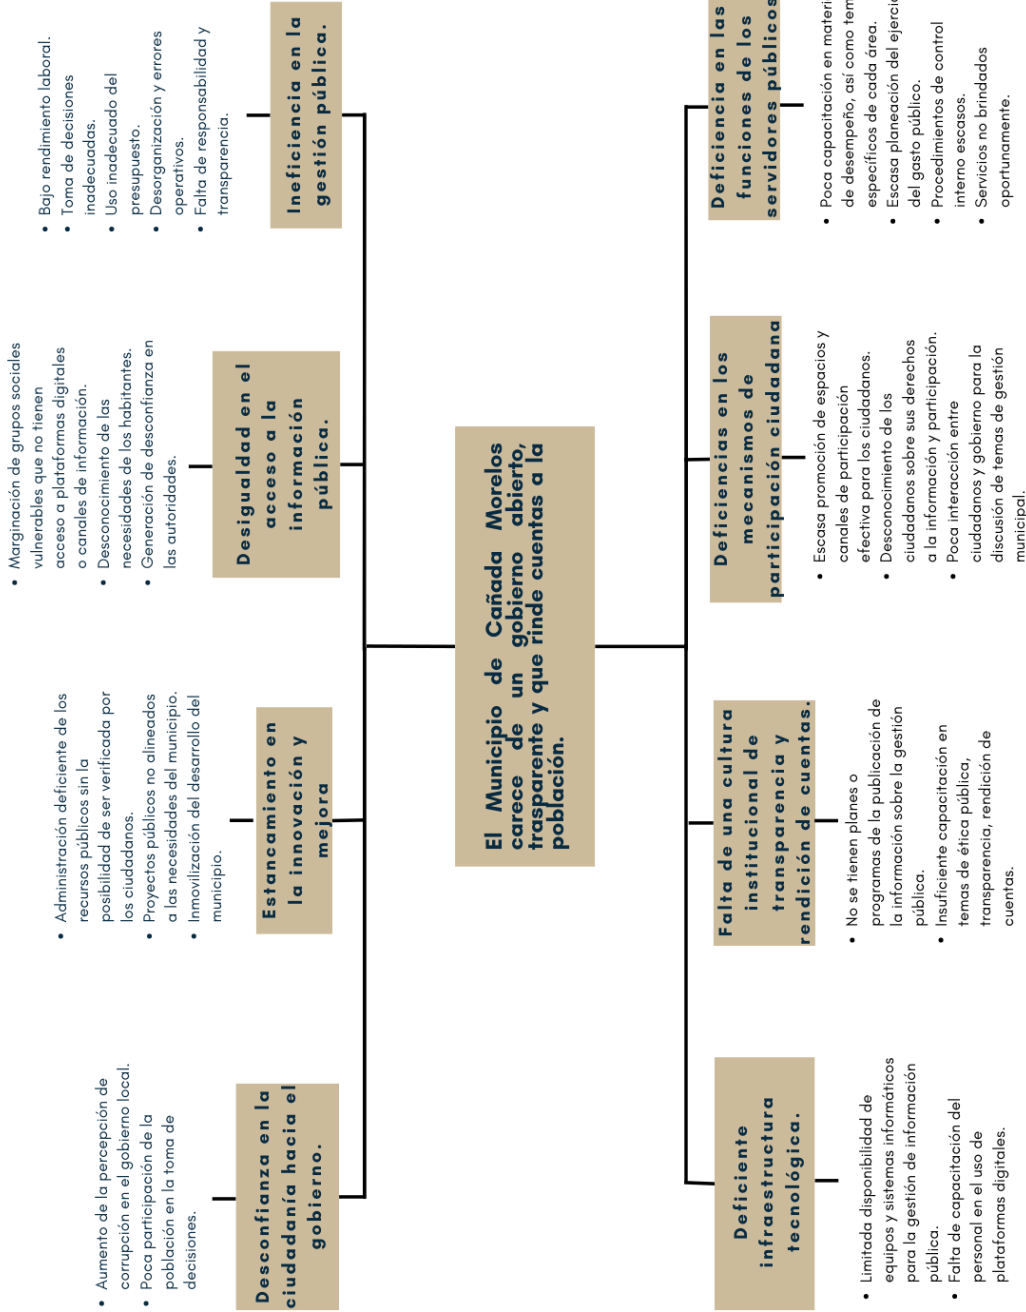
El Municipio de Cañada Morelos carece de un gobierno abierto, trasparente y que rinde cuentas a la población.

Ineficiencia en la gestión pública.
• Bajo rendimiento laboral.
• Toma de decisiones inadecuadas.
• Uso inadecuado del presupuesto.
• Desorganización y errores operativos.
• Falta de responsabilidad y transparencia.

Desigualdad en el acceso a la información pública.
• Marginación de grupos sociales vulnerables que no tienen acceso a plataformas digitales o canales de información.
• Desconocimiento de las necesidades de los habitantes.
• Generación de desconfianza en las autoridades.

Estancamiento en la innovación y mejora
• Administración deficiente de los recursos públicos sin la posibilidad de ser verificada por los ciudadanos.
• Proyectos públicos no alineados a las necesidades del municipio.
• Inmovilización del desarrollo del municipio.

Desconfianza en la ciudadanía hacia el gobierno.
• Aumento de la percepción de corrupción en el gobierno local.
• Poca participación de la población en la toma de decisiones.

Deficiencia en las funciones de los servidores públicos
• Poca capacitación en materi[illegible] de desempeño, así como tem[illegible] específicos de cada área.
• Escasa planeación del ejercic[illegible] del gasto público.
• Procedimientos de control interno escasos.
• Servicios no brindados oportunamente.

Deficiencias en los mecanismos de participación ciudadana
• Escasa promoción de espacios y canales de participación efectiva para los ciudadanos.
• Desconocimiento de los ciudadanos sobre sus derechos a la información y participación.
• Poca interacción entre ciudadanos y gobierno para la discusión de temas de gestión municipal.

Falta de una cultura institucional de transparencia y rendición de cuentas.
• No se tienen planes o programas de la publicación de la información sobre la gestión pública.
• Insuficiente capacitación en temas de ética pública, transparencia, rendición de cuentas.

Deficiente infraestructura tecnológica.
• Limitada disponibilidad de equipos y sistemas informáticos para la gestión de información pública.
• Falta de capacitación del personal en el uso de plataformas digitales.